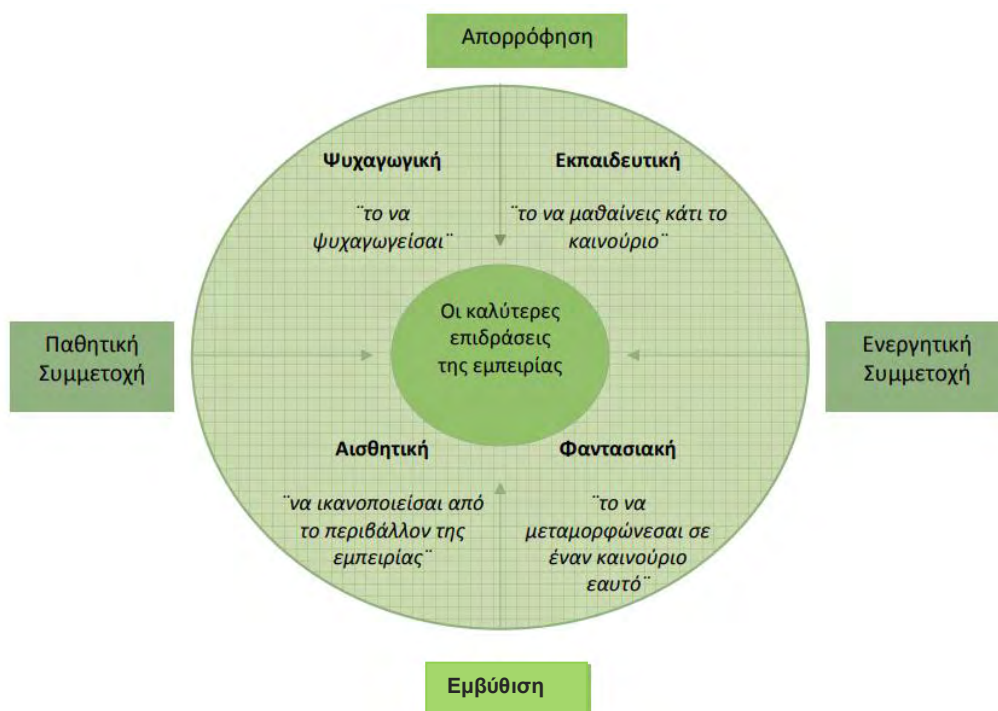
Απορρόφηση

Ψυχαγωγική

¨το να ψυχαγωγείσαι¨

Εκπαιδευτική

¨το να μαθαίνεις κάτι το καινούριο¨

Παθητική Συμμετοχή

Οι καλύτερες επιδράσεις της εμπειρίας

Ενεργητική Συμμετοχή

Αισθητική

¨να ικανοποιείσαι από το περιβάλλον της εμπειρίας¨

Φαντασιακή

¨το να μεταμορφώνεσαι σε έναν καινούριο εαυτό¨

Εμβύθιση